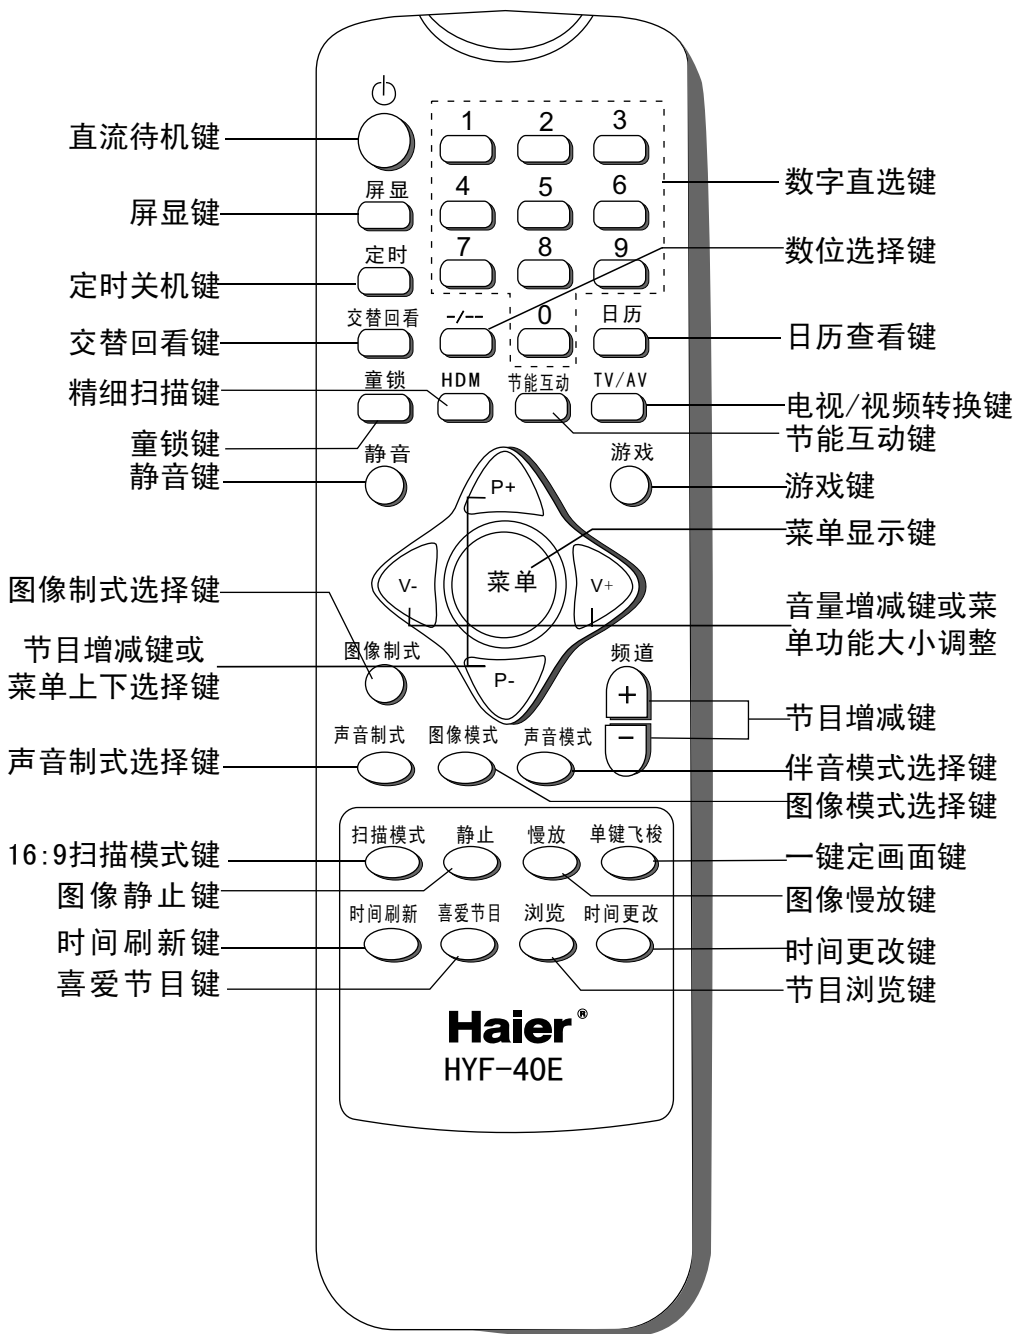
⏻
直流待机键
1 2 3
4 5 6
7 8 9
数字直选键
屏显
屏显键
定时
数位选择键
定时关机键
交替回看 -/-- 0 日历
交替回看键
日历查看键
童锁 HDM 节能互动 TV/AV
精细扫描键
电视/视频转换键
童锁键
节能互动键
静音
游戏
静音键
游戏键
P+
菜单显示键
菜单
V- V+
图像制式选择键
音量增减键或菜单功能大小调整
节目增减键或菜单上下选择键
图像制式
频道
P-
+
−
节目增减键
声音制式 图像模式 声音模式
声音制式选择键
伴音模式选择键
图像模式选择键
扫描模式 静止 慢放 单键飞梭
16:9扫描模式键
一键定画面键
图像静止键
图像慢放键
时间刷新 喜爱节目 浏览 时间更改
时间刷新键
时间更改键
喜爱节目键
节目浏览键
Haier®
HYF-40E